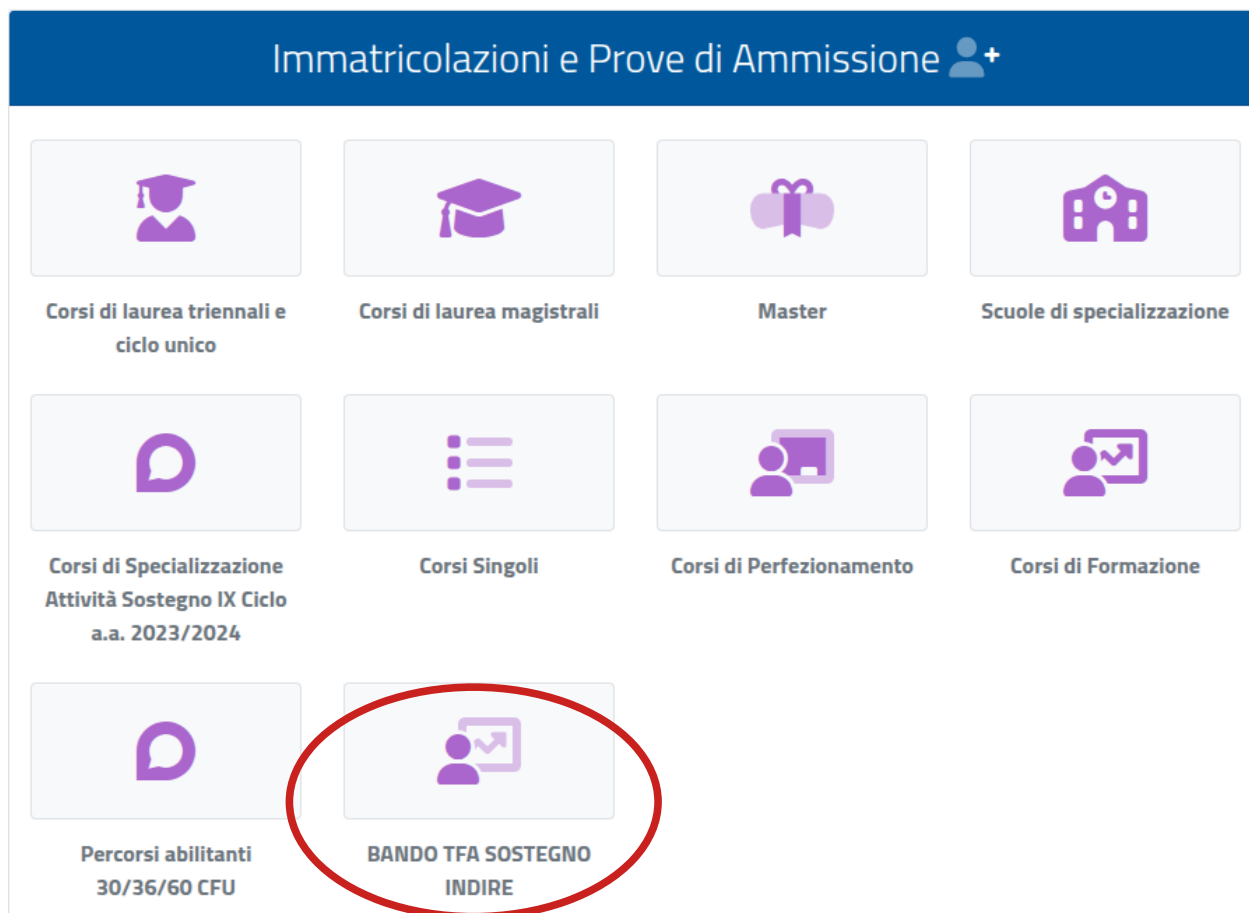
Immatricolazioni e Prove di Ammissione

Corsi di laurea triennali e ciclo unico

Corsi di laurea magistrali

Master

Scuole di specializzazione

Corsi di Specializzazione Attività Sostegno IX Ciclo a.a. 2023/2024

Corsi Singoli

Corsi di Perfezionamento

Corsi di Formazione

Percorsi abilitanti 30/36/60 CFU

BANDO TFA SOSTEGNO INDIRE